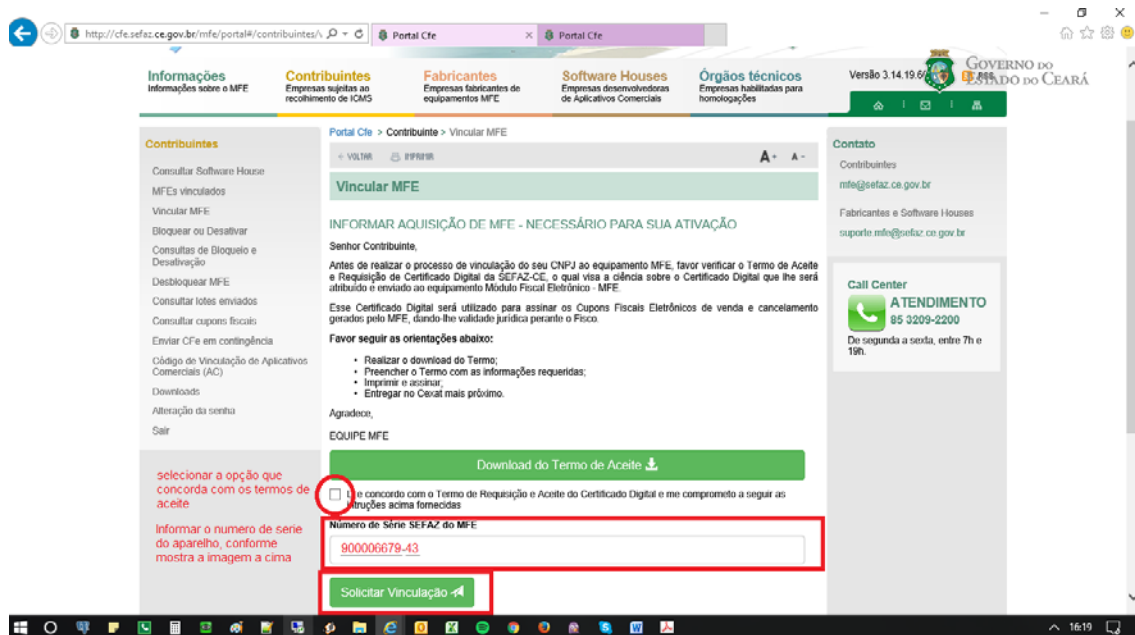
http://cfe.sefaz.ce.gov.br/mfe/portal#/contribuintes/
Portal Cfe
Portal Cfe

GOVERNO DO ESTADO DO CEARÁ

Informações
Informações sobre o MFE

Contribuintes
Empresas sujeitas ao recolhimento de ICMS

Fabricantes
Empresas fabricantes de equipamentos MFE

Software Houses
Empresas desenvolvedoras de Aplicativos Comerciais

Órgãos técnicos
Empresas habilitadas para homologações

Versão 3.14.19.6

Contribuintes
Consultar Software House
MFEs vinculados
Vincular MFE
Bloquear ou Desativar
Consultas de Bloqueio e Desativação
Desbloquear MFE
Consultar lotes enviados
Consultar cupons fiscais
Enviar CFe em contingência
Código de Vinculação de Aplicativos Comerciais (AC)
Downloads
Alteração da senha
Sair

Portal Cfe > Contribuinte > Vincular MFE

VOLTAR IMPRIMIR A+ A-

Vincular MFE

INFORMAR AQUISIÇÃO DE MFE - NECESSÁRIO PARA SUA ATIVAÇÃO

Senhor Contribuinte,

Antes de realizar o processo de vinculação do seu CNPJ ao equipamento MFE, favor verificar o Termo de Aceite e Requisição de Certificado Digital da SEFAZ-CE, o qual visa a ciência sobre o Certificado Digital que lhe será atribuído e enviado ao equipamento Módulo Fiscal Eletrônico - MFE.

Esse Certificado Digital será utilizado para assinar os Cupons Fiscais Eletrônicos de venda e cancelamento gerados pelo MFE, dando-lhe validade jurídica perante o Fisco.

Favor seguir as orientações abaixo:

• Realizar o download do Termo;
• Preencher o Termo com as informações requeridas;
• Imprimir e assinar;
• Entregar no Cexat mais próximo.

Agradece,

EQUIPE MFE

Download do Termo de Aceite

Li e concordo com o Termo de Requisição e Aceite do Certificado Digital e me comprometo a seguir as instruções acima fornecidas

Número de Série SEFAZ do MFE

900006679-43

Solicitar Vinculação

selecionar a opção que concorda com os termos de aceite

Informar o numero de serie do aparelho, conforme mostra a imagem a cima

Contato
Contribuintes
mfe@sefaz.ce.gov.br
Fabricantes e Software Houses
suporte.mfe@sefaz.ce.gov.br

Call Center
ATENDIMENTO
85 3209-2200
De segunda a sexta, entre 7h e 19h.

16:19